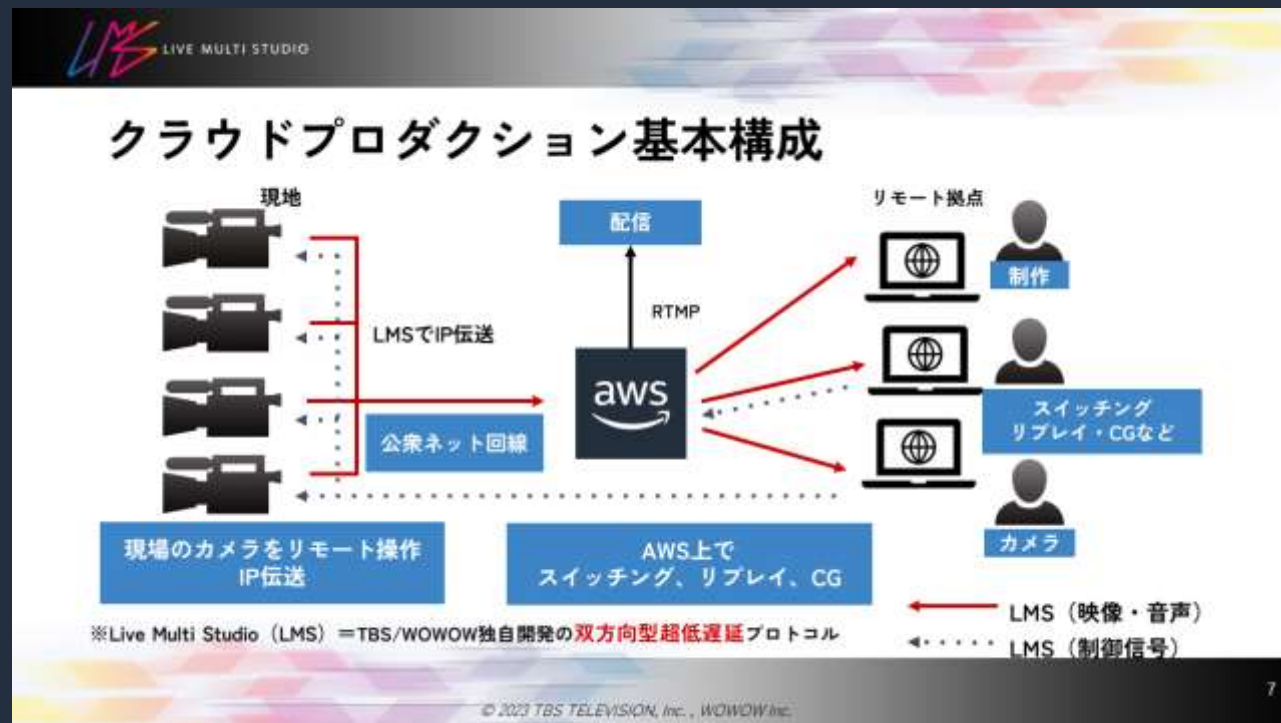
LMS LIVE MULTI STUDIO

クラウドプロダクション基本構成

現地

LMSでIP伝送

公衆ネット回線

配信

RTMP

aws

リモート拠点

制作

スイッチング
リプレイ・CGなど

カメラ

現場のカメラをリモート操作
IP伝送

AWS上で
スイッチング、リプレイ、CG

LMS（映像・音声）

LMS（制御信号）

※Live Multi Studio（LMS）＝TBS/WOWOW独自開発の双方向型超低遅延プロトコル

© 2023 TBS TELEVISION, Inc., WOWOW Inc.

7